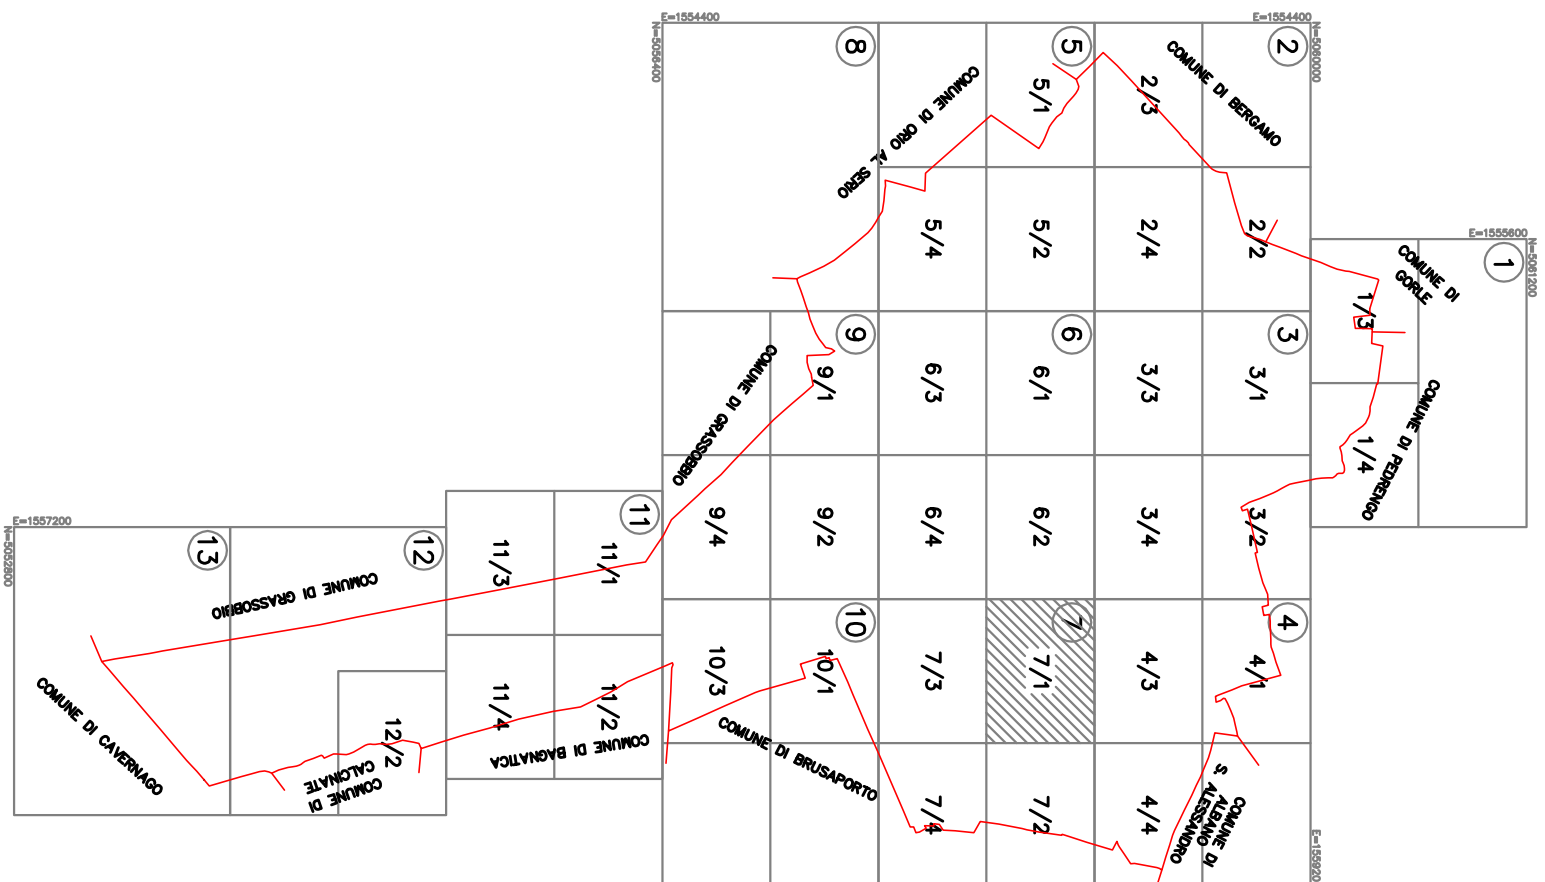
E=1554400
E=1554400
N=5058400
N=5060000
8
5
2
5/1
2/3
COMUNE DI BERGAMO
COMUNE DI ORIO AL SERIO
5/4
5/2
2/4
2/2
E=1555600
N=5061200
1
COMUNE DI GORLE
1/3
9
6
3
COMUNE DI GRASSOBBIO
9/1
6/3
6/1
3/3
3/1
COMUNE DI PEDRENGO
1/4
11
9/4
9/2
6/4
6/2
3/4
3/2
E=1557200
N=5052800
13
12
11/3
11/1
COMUNE DI GRASSOBBIO
10
7
4
10/3
10/1
7/3
7/1
4/3
4/1
COMUNE DI CAVERNAGO
11/4
11/2
12/2
COMUNE DI BAGNATICA
COMUNE DI CALCINATE
COMUNE DI BRUSAPORTO
S. ALBANO ALESSANDRO COMUNE DI
7/4
7/2
4/4
E=155920